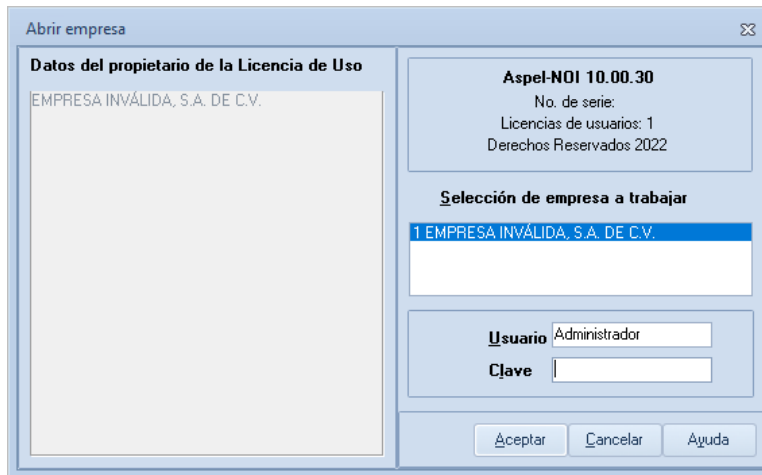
Abrir empresa

Datos del propietario de la Licencia de Uso

EMPRESA INVÁLIDA, S.A. DE C.V.

Aspel-NOI 10.00.30
No. de serie:
Licencias de usuarios: 1
Derechos Reservados 2022

Selección de empresa a trabajar

1 EMPRESA INVÁLIDA, S.A. DE C.V.

Usuario Administrador
Clave

Aceptar
Cancelar
Ayuda